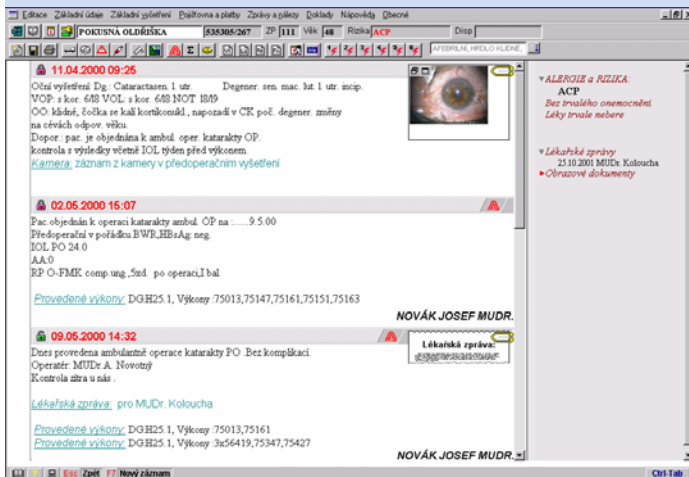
Editace Základní údaje Základní vyšetření Pojišťovna a platby Zprávy a žádosti Doklady Nápověda Obecné

POKUSNÁ OLDŘIŠKA 535305/267 ZP 111 Věk 48 Rizika ACP Disp

AFEBRILNÍ, HRDLO KLIDNÉ,

11.04.2000 09:25

Oční vyšetření Dg.: Cataractasen 1. utr. Degener. sen. mac. lut 1. utr. incip.
VOP: s kor. 6/8 VOL: s kor. 6/8 NOT 18/9
OO: klidné, čočka se kalí kortikonukl., napozadí v CK poč. degener. změny na cévách odpov. věku.
Dopor.: pac. je objednána k ambul. oper. katarakty OP.
kontrola s výsledky včetně IOL týden před výkonem.
Kamera: záznam z kamery v předoperačním vyšetření

02.05.2000 15:07

Pac.objednán k operaci katarakty ambul. OP na :......9:5:00
Předoperační v pořádku.BWR,HBsAg: neg.
IOL PO 24.0
AA:0
RP O-FMK comp.ung.,5xd. po operaci,I bal.

Provedené výkony: DGH25.1, Výkony :75013,75147,75161,75151,75163

NOVÁK JOSEF MUDR.

09.05.2000 14:32

Lékařská zpráva:
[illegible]

Dnes provedena ambulantně operace katarakty PO .Bez komplikací.
Operatér: MUDr.A. Novotný
Kontrola zítra u nás .

Lékařská zpráva: pro MUDr. Kouloucha

Provedené výkony: DGH25.1, Výkony :75013,75161
Provedené výkony: DGH25.1, Výkony :3x56419,75347,75427

NOVÁK JOSEF MUDR.

ALERGIE a RIZIKA:
ACP
Bez trvalého onemocnění
Léky trvale nebere

Lékařské zprávy
25.10.2001 MUDr. Koloucha
Obrazové dokumenty

Esc Zpět F7 Nový záznam

Ctrl-Tab